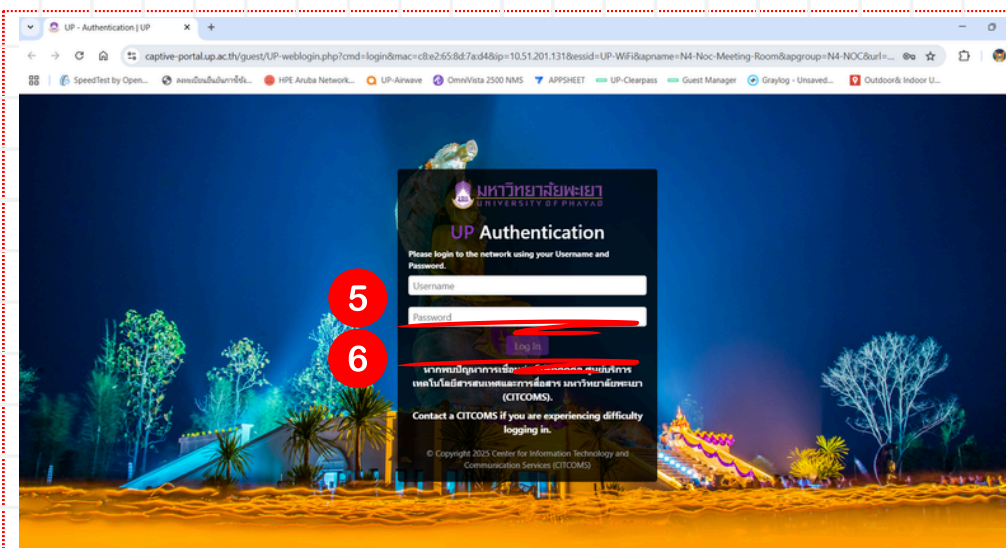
UP - Authentication | UP

captive-portal.up.ac.th/guest/UP-weblogin.php?cmd=login&mac=c8:e2:65:8d:7a:d4&ip=10.51.201.131&essid=UP-WiFi&apname=N4-Noc-Meeting-Room&apgroup=N4-NOC&url=...

SpeedTest by Open... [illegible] HPE Aruba Network... UP-Airwave OmniVista 2500 NMS APPSHEET UP-Clearpass Guest Manager Graylog - Unsaved... Outdoor& Indoor U...

มหาวิทยาลัยพะเยา
UNIVERSITY OF PHAYAO

UP Authentication

Please login to the network using your Username and Password.

Username

Password

5

6

Log In

หากพบปัญหาการเชื่อม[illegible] ศูนย์บริการเทคโนโลยีสารสนเทศและการสื่อสาร มหาวิทยาลัยพะเยา (CITCOMS).

Contact a CITCOMS if you are experiencing difficulty logging in.

© Copyright 2025 Center for Information Technology and Communication Services (CITCOMS)